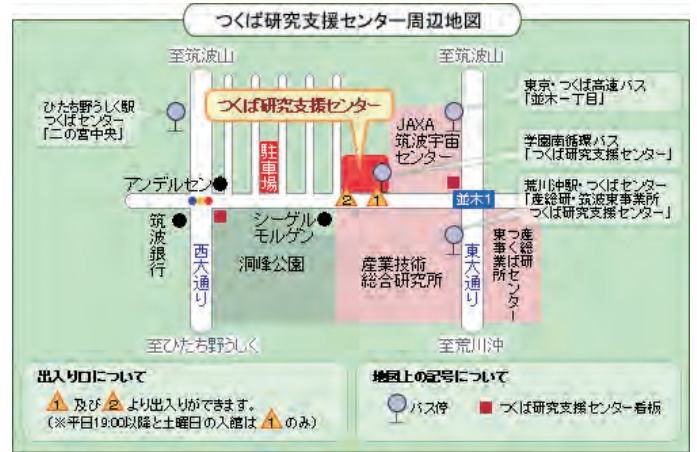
つくば研究支援センター周辺地図

至筑波山

至筑波山

ひたち野うしく駅
つくばセンター
「二の宮中央」

つくば研究支援センター

駐車場

JAXA
筑波宇宙センター

東京・つくば高速バス
「並木一丁目」

学園南循環バス
「つくば研究支援センター」

荒川沖駅・つくばセンター
「産総研・筑波東事業所
つくば研究支援センター」

アンデルセン

2

1

並木1

筑波銀行

西大通り

シーゲルモルゲン

洞峰公園

産業技術総合研究所

東大通り

産総研つくばセンター東事業所

至ひたち野うしく

至荒川沖

出入り口について

1 及び 2 より出入りができます。
（※平日19:00以降と土曜日の入館は 1 のみ）

地図上の記号について

バス停

つくば研究支援センター看板